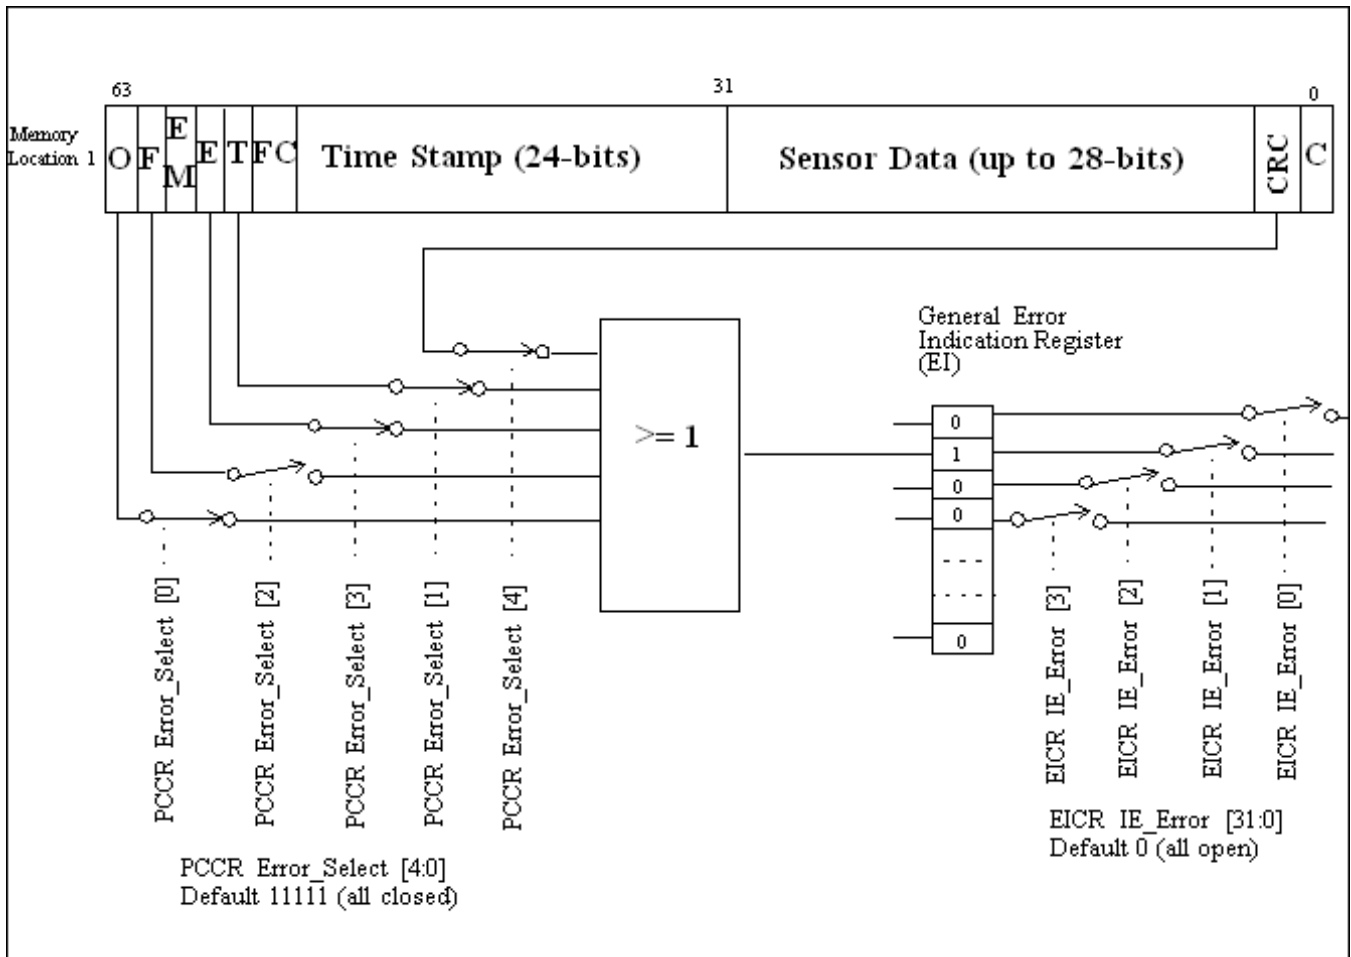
63

31

0

Memory Location 1

O

F

E M

E

T

FC

Time Stamp (24-bits)

Sensor Data (up to 28-bits)

CRC

C

General Error Indication Register (EI)

>= 1

0
1
0
0
- - -
. . .
0

PCCR Error_Select [0]

PCCR Error_Select [2]

PCCR Error_Select [3]

PCCR Error_Select [1]

PCCR Error_Select [4]

EICR IE_Error [3]

EICR IE_Error [2]

EICR IE_Error [1]

EICR IE_Error [0]

PCCR Error_Select [4:0]
Default 11111 (all closed)

EICR IE_Error [31:0]
Default 0 (all open)